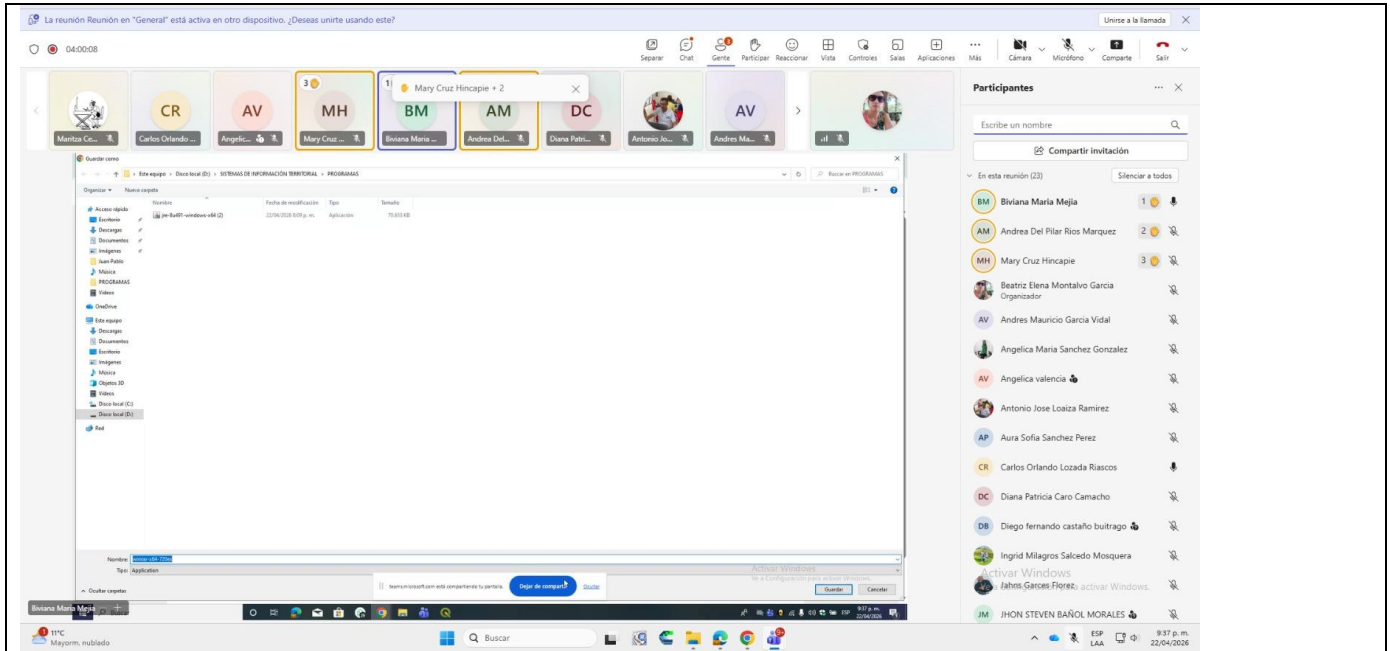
La reunión Reunión en "General" está activa en otro dispositivo. ¿Deseas unirte usando este?

Unirse a la llamada

04:00:08

Separar Chat Gente Participar Reaccionar Vista Controles Salas Aplicaciones Más Cámara Micrófono Comparte Salir

Maritza Ce... CR Carlos Orlando ... AV Angelic... 3 MH Mary Cruz ... 1 BM Biviana Maria ... AM Andrea Del... DC Diana Patri... Antonio Jo... AV Andres Ma...

Mary Cruz Hincapie + 2

Guardar como

Este equipo > Disco local (D:) > SISTEMAS DE INFORMACIÓN TERRITORIAL > PROGRAMAS

Buscar en PROGRAMAS

Organizar Nueva carpeta

Nombre Fecha de modificación Tipo Tamaño

jre-8u491-windows-x64 (2) 22/04/2026 9:09 p. m. Aplicación 70.655 KB

Acceso rápido
Escritorio
Descargas
Documentos
Imágenes
Juan Pablo
Música
PROGRAMAS
Videos
OneDrive
Este equipo
Descargas
Documentos
Escritorio
Imágenes
Música
Objetos 3D
Videos
Disco local (C:)
Disco local (D:)
Red

Nombre: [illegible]
Tipo: Application

Ocultar carpetas

teams.microsoft.com está compartiendo tu pantalla. Dejar de compartir Ocultar

Guardar Cancelar

Activar Windows
Ve a Configuración para activar Windows.

Biviana Maria Mejia

Participantes

Escribe un nombre

Compartir invitación

En esta reunión (23) Silenciar a todos

BM Biviana Maria Mejia 1
AM Andrea Del Pilar Rios Marquez 2
MH Mary Cruz Hincapie 3
Beatriz Elena Montalvo Garcia
Organizador
AV Andres Mauricio Garcia Vidal
Angelica Maria Sanchez Gonzalez
AV Angelica valencia
Antonio Jose Loaiza Ramirez
AP Aura Sofia Sanchez Perez
CR Carlos Orlando Lozada Riascos
DC Diana Patricia Caro Camacho
DB Diego fernando castaño buitrago
Ingrid Milagros Salcedo Mosquera
Jahns Garces Florez
JM JHON STEVEN BAÑOL MORALES

Activar Windows
Ve a Configuración para activar Windows.

11°C
Mayorm. nublado

Buscar

ESP LAA 9:37 p. m. 22/04/2026